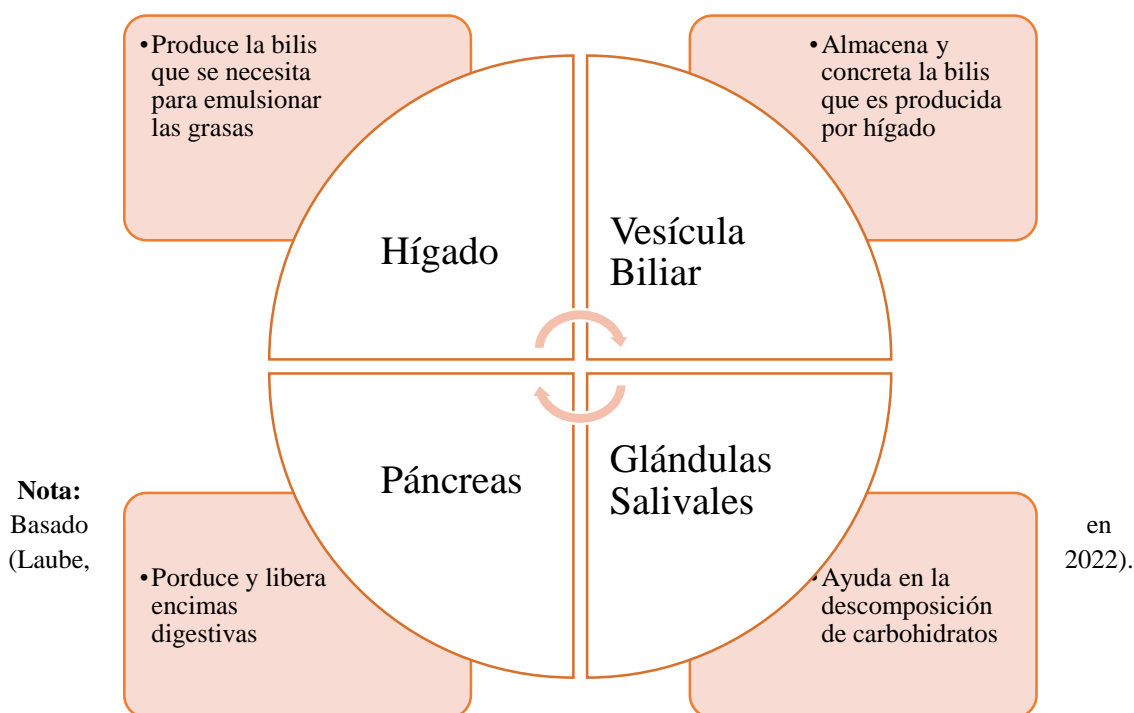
•Produce la bilis que se necesita para emulsionar las grasas

•Almacena y concreta la bilis que es producida por hígado

Hígado

Vesícula Biliar

Páncreas

Glándulas Salivales

•Porduce y libera encimas digestivas

•Ayuda en la descomposición de carbohidratos

**Nota:** Basado en (Laube, 2022).